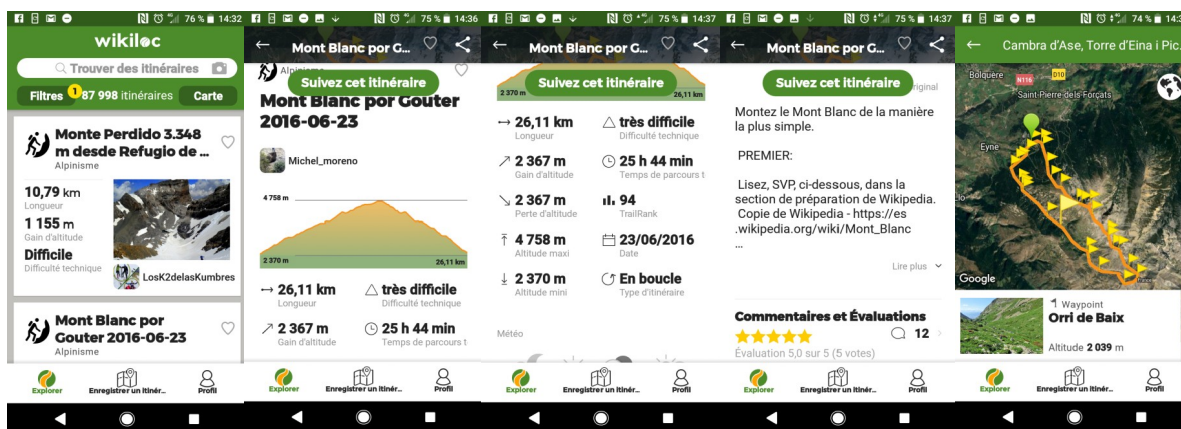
76 % 14:32

wikiloc

Trouver des itinéraires

Filtres 1 87 998 itinéraires Carte

Monte Perdido 3.348 m desde Refugio de ...
Alpinisme

10,79 km
Longueur

1 155 m
Gain d'altitude

Difficile
Difficulté technique

LosK2delasKumbres

Mont Blanc por Gouter 2016-06-23
Alpinisme

Explorer Enregistrer un itinér... Profil

75 % 14:36

Mont Blanc por G...

Alpinisme

Suivez cet itinéraire

Mont Blanc por Gouter 2016-06-23

Michel_moreno

4 758 m

2 370 m 26,11 km

26,11 km
Longueur

très difficile
Difficulté technique

2 367 m
Gain d'altitude

25 h 44 min
Temps de parcours t

Explorer Enregistrer un itinér... Profil

75 % 14:37

Mont Blanc por G...

Suivez cet itinéraire

2 370 m 26,11 km

26,11 km
Longueur

très difficile
Difficulté technique

2 367 m
Gain d'altitude

25 h 44 min
Temps de parcours t

2 367 m
Perte d'altitude

94
TrailRank

4 758 m
Altitude maxi

23/06/2016
Date

2 370 m
Altitude mini

En boucle
Type d'itinéraire

Météo

Explorer Enregistrer un itinér... Profil

75 % 14:37

Mont Blanc por G...

Suivez cet itinéraire

riginal

Montez le Mont Blanc de la manière la plus simple.

PREMIER:

Lisez, SVP, ci-dessous, dans la section de préparation de Wikipedia. Copie de Wikipedia - https://es .wikipedia.org/wiki/Mont_Blanc
...

Lire plus

Commentaires et Évaluations
12
Évaluation 5,0 sur 5 (5 votes)

Explorer Enregistrer un itinér... Profil

74 % 14:3

Cambra d'Ase, Torre d'Eina i Pic.

Bolquere N116 D10
Saint-Pierre-dels-Forçats
Eyne
Google

Waypoint
Orri de Baix
Altitude 2 039 m

Explorer Enregistrer un itinér... Profil